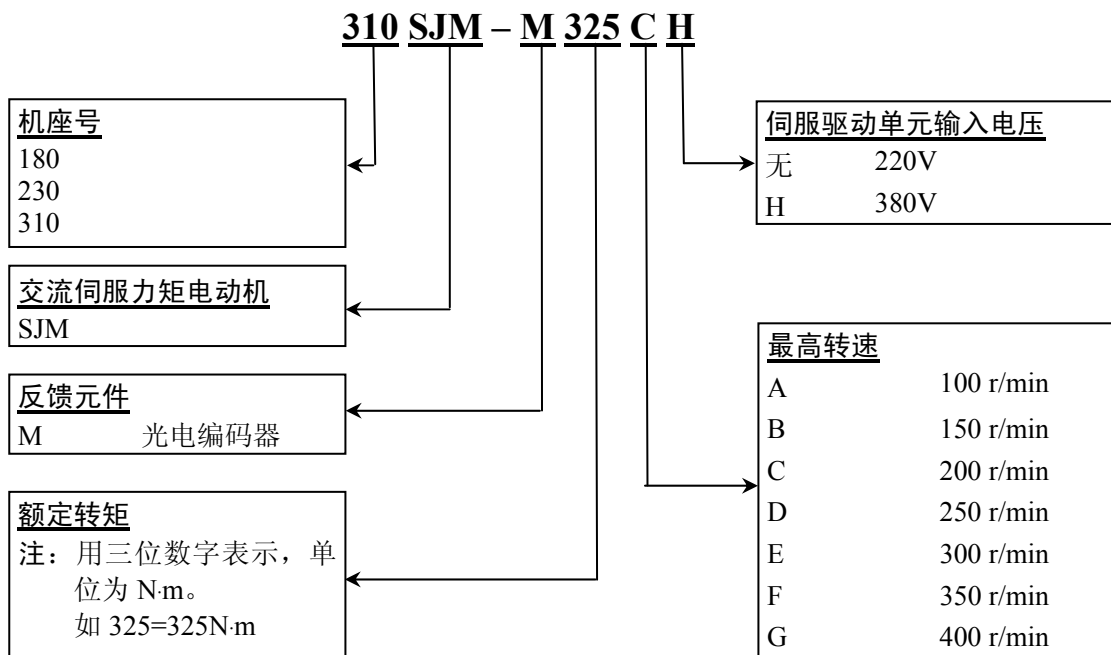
310 SJM – M 325 C H

机座号
180
230
310

交流伺服力矩电动机
SJM

反馈元件
M 光电编码器

额定转矩
注：用三位数字表示，单位为 N·m。
如 325=325N·m

伺服驱动单元输入电压

| 无 | 220V |
|---|---|
| H | 380V |

最高转速

| A | 100 r/min |
|---|---|
| B | 150 r/min |
| C | 200 r/min |
| D | 250 r/min |
| E | 300 r/min |
| F | 350 r/min |
| G | 400 r/min |